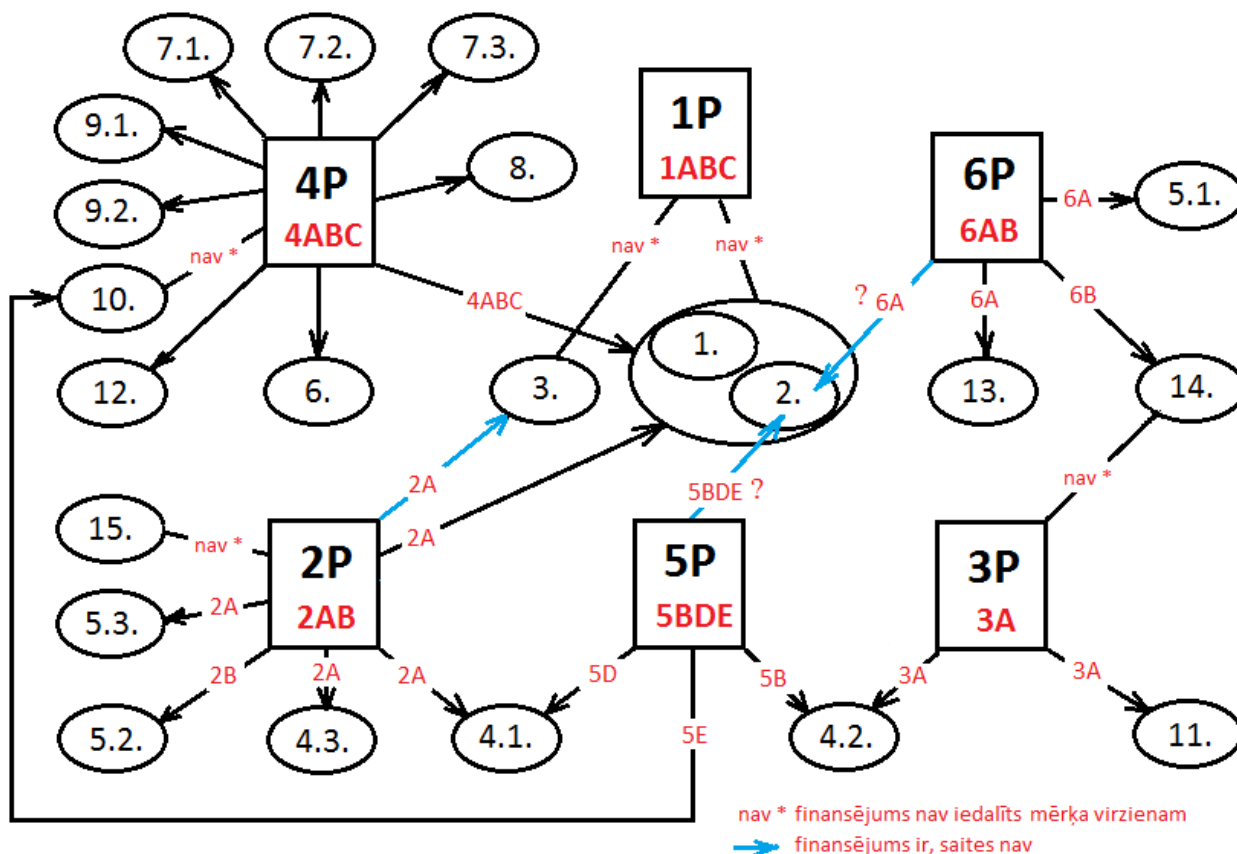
7.1.
7.2.
7.3.
9.1.
8.
9.2.
4P
4ABC
nav *
10.
4ABC
12.
6.
1P
1ABC
nav *
nav *
3.
1.
2.
6P
6AB
6A
5.1.
? 6A
6A
6B
13.
14.
15.
nav *
2A
2A
2P
2AB
2A
5.3.
2B
2A
2A
5.2.
4.3.
4.1.
5BDE ?
5P
5BDE
5D
5E
5B
nav *
3P
3A
3A
3A
4.2.
11.
nav * finansējums nav iedalīts mērķa virzienam
finansējums ir, saites nav